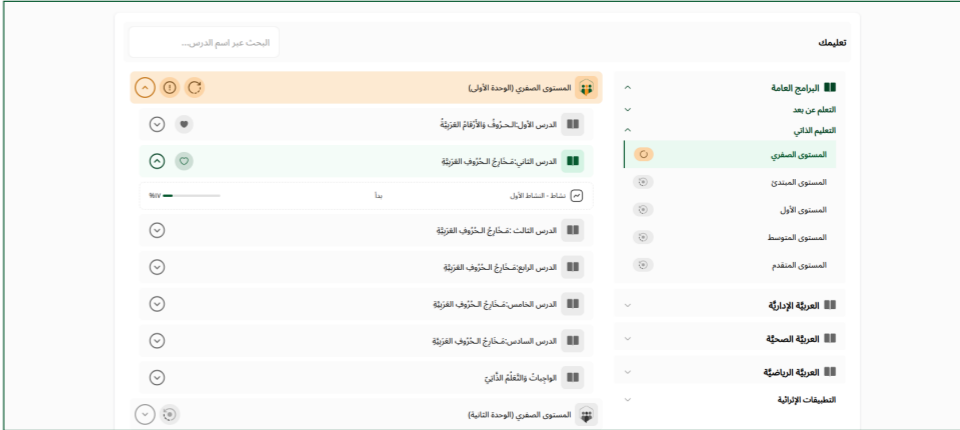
تعليمك

البحث عبر اسم الدرس...

البرامج العامة
التعلم عن بعد
التعليم الذاتي
المستوى الصفري
المستوى المبتدئ
المستوى الأول
المستوى المتوسط
المستوى المتقدم

العربيّة الإداريّة
العربيّة الصحيّة
العربيّة الرياضيّة
التطبيقات الإثرائية

المستوى الصفري (الوحدة الأولى)
الدرس الأول:الحرُوفُ والأرْقامُ العَرَبيّةُ
الدرس الثاني:مَخارِجُ الحُرُوفِ العَرَبيّة
نشاط - النشاط الأول
بدأ
٪١٧
الدرس الثالث :مَخارِجُ الحُرُوفِ العَرَبيّة
الدرس الرابع:مَخارِجُ الحُرُوفِ العَرَبيّة
الدرس الخامس:مَخارِجُ الحُرُوفِ العَرَبيّة
الدرس السادس:مَخارِجُ الحُرُوفِ العَرَبيّة
الواجباتُ والتَّعلُّمُ الذّاتي
المستوى الصفري (الوحدة الثانية)